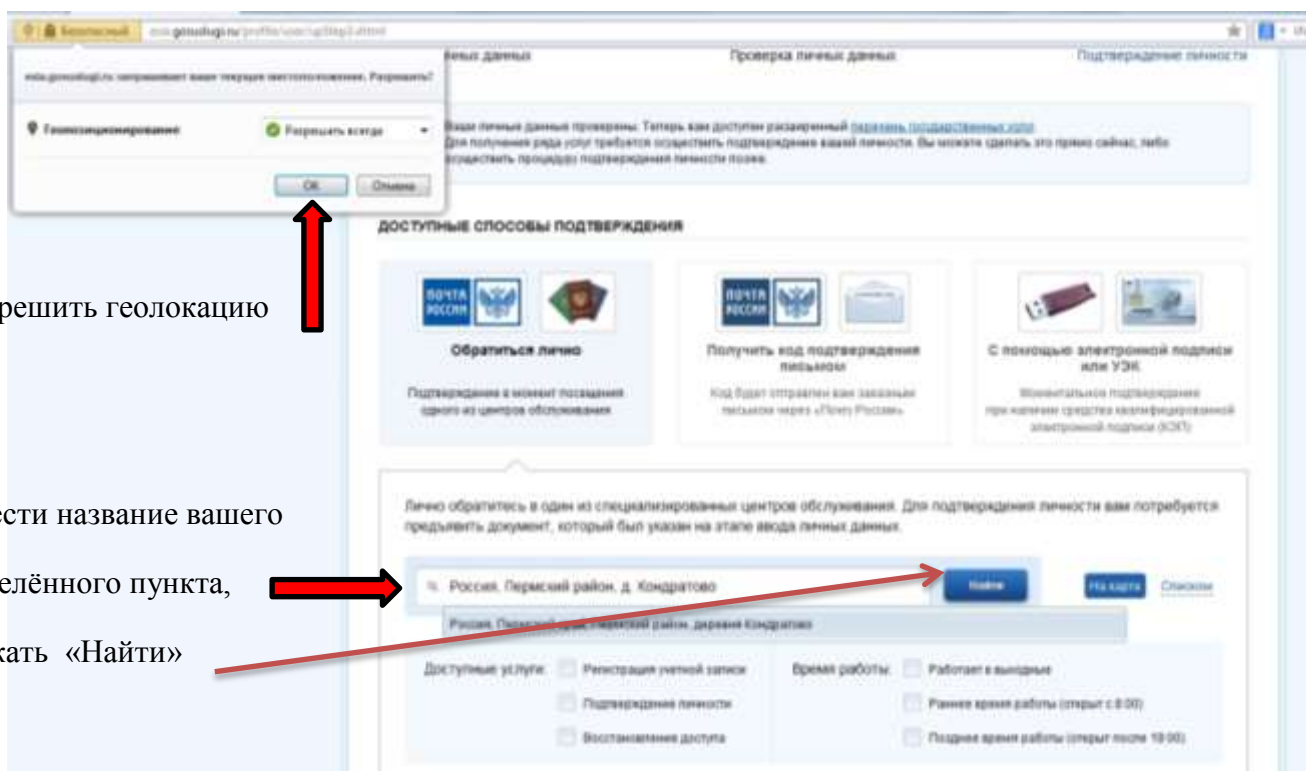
Безопасный esia.gosuslugi.ru/profile/user/upStep3.xhtml

esia.gosuslugi.ru запрашивает ваше текущее местоположение. Разрешить?

Геопозиционирование

Разрешать всегда

OK Отмена

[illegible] личных данных

Проверка личных данных

Подтверждение личности

Ваши личные данные проверены. Теперь вам доступен расширенный перечень государственных услуг. Для получения ряда услуг требуется осуществить подтверждение вашей личности. Вы можете сделать это прямо сейчас, либо осуществить процедуру подтверждения личности позже.

ДОСТУПНЫЕ СПОСОБЫ ПОДТВЕРЖДЕНИЯ

ПОЧТА РОССИИ

Обратиться лично

Подтверждение в момент посещения одного из центров обслуживания

ПОЧТА РОССИИ

Получить код подтверждения письмом

Код будет отправлен вам заказным письмом через «Почту России»

С помощью электронной подписи или УЭК

Моментальное подтверждение при наличии средства квалифицированной электронной подписи (КЭП)

решить геолокацию

Лично обратитесь в один из специализированных центров обслуживания. Для подтверждения личности вам потребуется предъявить документ, который был указан на этапе ввода личных данных.

Россия, Пермский район, д. Кондратово

Найти

На карте

Списком

Россия, Пермский край, Пермский район, деревня Кондратово

Доступные услуги:

Регистрация учетной записи

Подтверждение личности

Восстановление доступа

Время работы:

Работает в выходные

Раннее время работы (открыт с 8:00)

Позднее время работы (открыт после 18:00)

ести название вашего

елённого пункта,

кать «Найти»